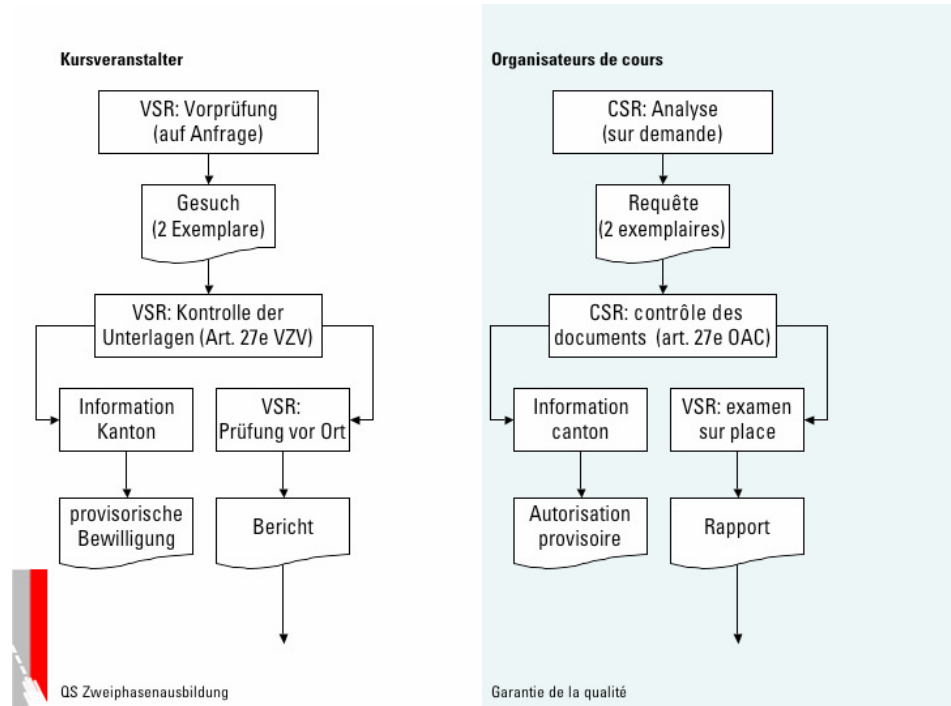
Kursveranstalter

VSR: Vorprüfung (auf Anfrage)

Gesuch (2 Exemplare)

VSR: Kontrolle der Unterlagen (Art. 27e VZV)

Information Kanton

VSR: Prüfung vor Ort

provisorische Bewilligung

Bericht

QS Zweiphasenausbildung

Organisateurs de cours

CSR: Analyse (sur demande)

Requête (2 exemplaires)

CSR: contrôle des documents (art. 27e OAC)

Information canton

VSR: examen sur place

Autorisation provisoire

Rapport

Garantie de la qualité